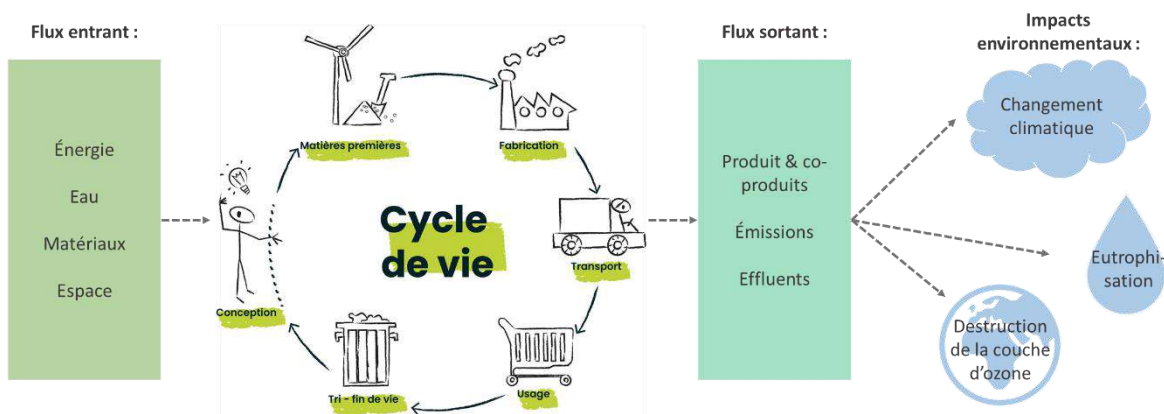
Flux entrant :

Énergie

Eau

Matériaux

Espace

Matières premières

Fabrication

Cycle de vie

Transport

Usage

Tri - fin de vie

Conception

Flux sortant :

Produit & co-produits

Émissions

Effluents

Impacts environnementaux :

Changement climatique

Eutrophisation

Destruction de la couche d'ozone